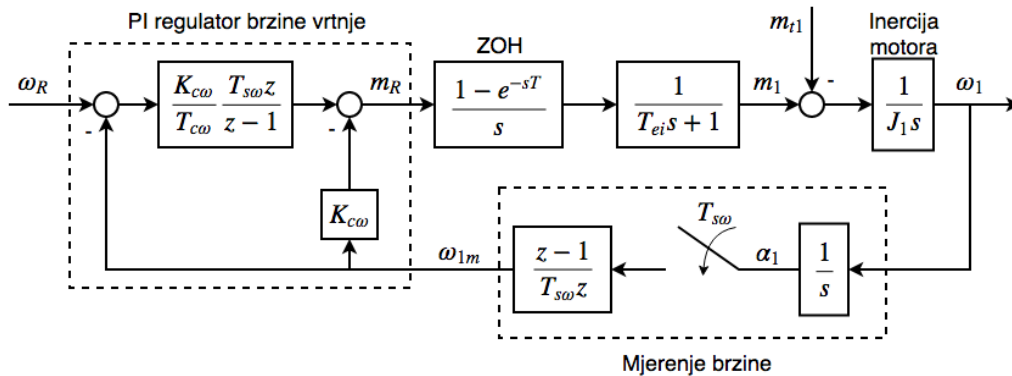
PI regulator brzine vrtnje

$\omega_R$

-

$\frac{K_{c\omega}}{T_{c\omega}} \frac{T_{s\omega}z}{z-1}$

-

$m_R$

ZOH

$\frac{1-e^{-sT}}{s}$

$\frac{1}{T_{ei}s+1}$

$m_1$

$m_{t1}$

-

Inercija motora

$\frac{1}{J_1 s}$

$\omega_1$

$K_{c\omega}$

$\omega_{1m}$

$\frac{z-1}{T_{s\omega}z}$

$T_{s\omega}$

$\alpha_1$

$\frac{1}{s}$

Mjerenje brzine